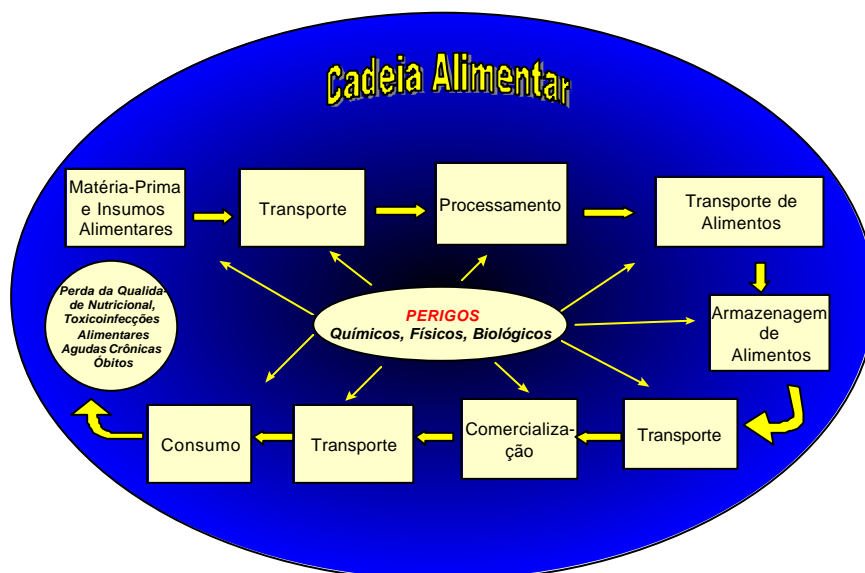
Cadeia Alimentar

Matéria-Prima e Insumos Alimentares

Transporte

Processamento

Transporte de Alimentos

Armazenagem de Alimentos

Transporte

Comercialização

Transporte

Consumo

Perda da Qualidade Nutricional, Toxicoinfecções Alimentares Agudas Crônicas Óbitos

PERIGOS
Químicos, Físicos, Biológicos